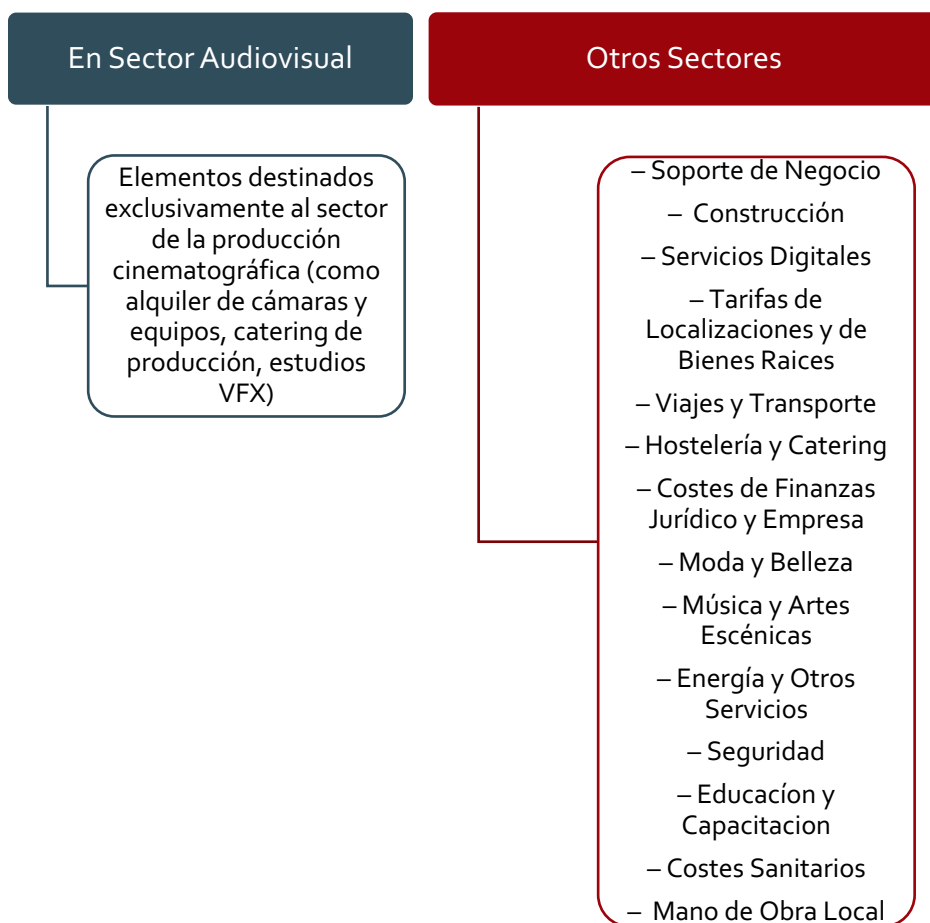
En Sector Audiovisual

Otros Sectores

Elementos destinados exclusivamente al sector de la producción cinematográfica (como alquiler de cámaras y equipos, catering de producción, estudios VFX)

– Soporte de Negocio

– Construcción

– Servicios Digitales

– Tarifas de Localizaciones y de Bienes Raices

– Viajes y Transporte

– Hostelería y Catering

– Costes de Finanzas Jurídico y Empresa

– Moda y Belleza

– Música y Artes Escénicas

– Energía y Otros Servicios

– Seguridad

– Educacíon y Capacitacion

– Costes Sanitarios

– Mano de Obra Local